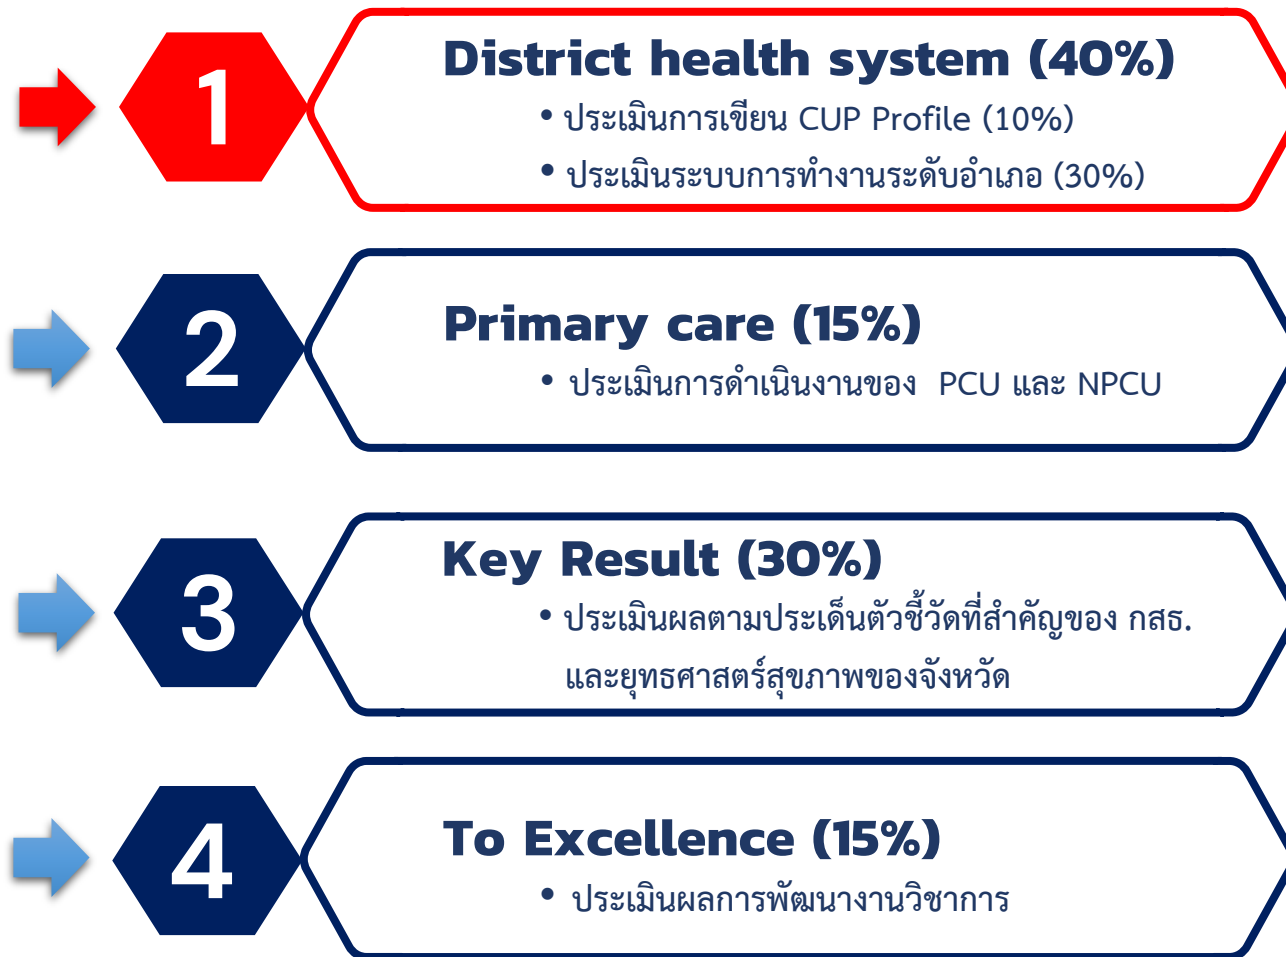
1

District health system (40%)

• ประเมินการเขียน CUP Profile (10%)

• ประเมินระบบการทำงานระดับอำเภอ (30%)

2

Primary care (15%)

• ประเมินการดำเนินงานของ PCU และ NPCU

3

Key Result (30%)

• ประเมินผลตามประเด็นตัวชี้วัดที่สำคัญของ กสธ. และยุทธศาสตร์สุขภาพของจังหวัด

4

To Excellence (15%)

• ประเมินผลการพัฒนางานวิชาการ